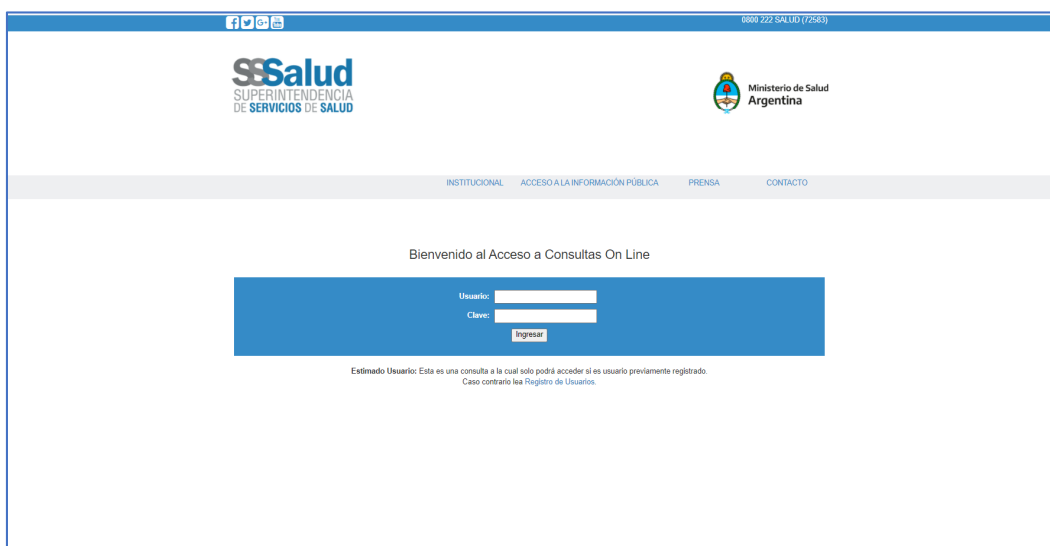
0800 222 SALUD (72583)

SSSalud
SUPERINTENDENCIA
DE SERVICIOS DE SALUD

Ministerio de Salud
Argentina

INSTITUCIONAL ACCESO A LA INFORMACIÓN PÚBLICA PRENSA CONTACTO

Bienvenido al Acceso a Consultas On Line

Usuario:
Clave:
Ingresar

Estimado Usuario: Esta es una consulta a la cual solo podrá acceder si es usuario previamente registrado.
Caso contrario lea Registro de Usuarios.